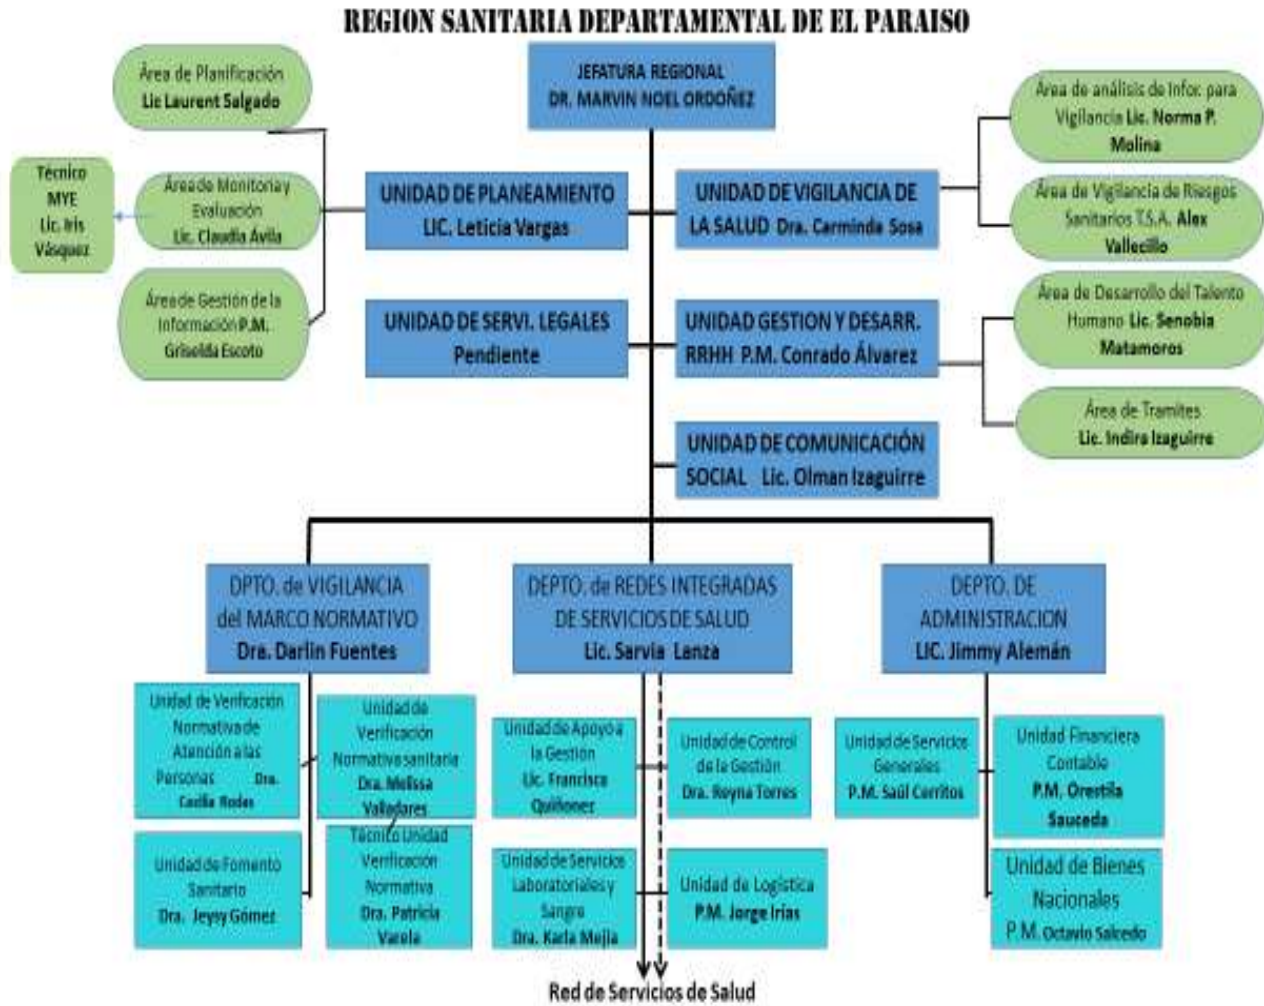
REGION SANITARIA DEPARTAMENTAL DE EL PARAISO

JEFATURA REGIONAL
DR. MARVIN NOEL ORDOÑEZ

Área de Planificación
Lic Laurent Salgado

Técnico
MYE
Lic. Iris
Vásquez

Área de Monitoreo y Evaluación
Lic. Claudia Ávila

Área de Gestión de la Información P.M. Griselda Escoto

UNIDAD DE PLANEAMIENTO
LIC. Leticia Vargas

UNIDAD DE VIGILANCIA DE LA SALUD Dra. Carminda Sosa

Área de análisis de Infor. para Vigilancia Lic. Norma P. Molina

Área de Vigilancia de Riesgos Sanitarios T.S.A. Alex Vallecillo

UNIDAD DE SERVI. LEGALES
Pendiente

UNIDAD GESTION Y DESARR. RRHH P.M. Conrado Álvarez

Área de Desarrollo del Talento Humano Lic. Senobia Matamoros

Área de Tramites
Lic. Indira Izaguirre

UNIDAD DE COMUNICACIÓN SOCIAL Lic. Olman Izaguirre

DPTO. de VIGILANCIA del MARCO NORMATIVO
Dra. Darlin Fuentes

DEPTO. de REDES INTEGRADAS DE SERVICIOS DE SALUD
Lic. Sarvia Lanza

DEPTO. DE ADMINISTRACION
LIC. Jimmy Alemán

Unidad de Verificación Normativa de Atención a las Personas Dra. Cecilia Rodas

Unidad de Verificación Normativa sanitaria Dra. Melissa Valladares

Unidad de Fomento Sanitario
Dra. Jeysy Gómez

Técnico Unidad Verificación Normativa Dra. Patricia Varela

Unidad de Apoyo a la Gestión Lic. Francisco Quiñonez

Unidad de Control de la Gestión Dra. Reyna Torres

Unidad de Servicios Laboratoriales y Sangre Dra. Karla Mejia

Unidad de Logística
P.M. Jorge Irías

Unidad de Servicios Generales
P.M. Saúl Cerritos

Unidad Financiera Contable
P.M. Orestila Sauceda

Unidad de Bienes Nacionales
P.M. Octavio Salcedo

Red de Servicios de Salud